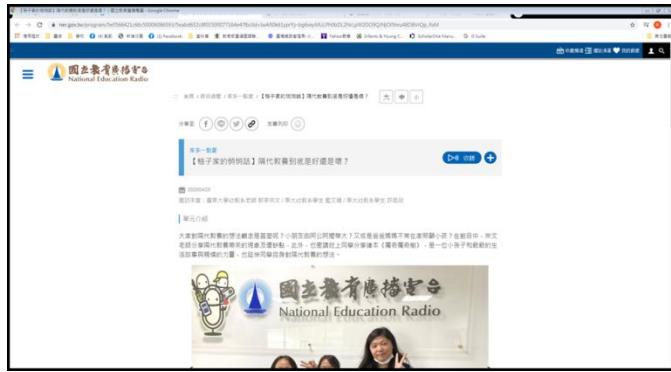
國立教育廣播電臺
National Education Radio

首頁 > 節目總覽 > 家多一點愛 > 【格子家的悄悄話】隔代教養到底是好還是壞？ 大 中 小

分享至 友善列印

家多一點愛
【格子家的悄悄話】隔代教養到底是好還是壞？

2020/04/20

單元介紹

國立教育廣播電臺
National Education Radio